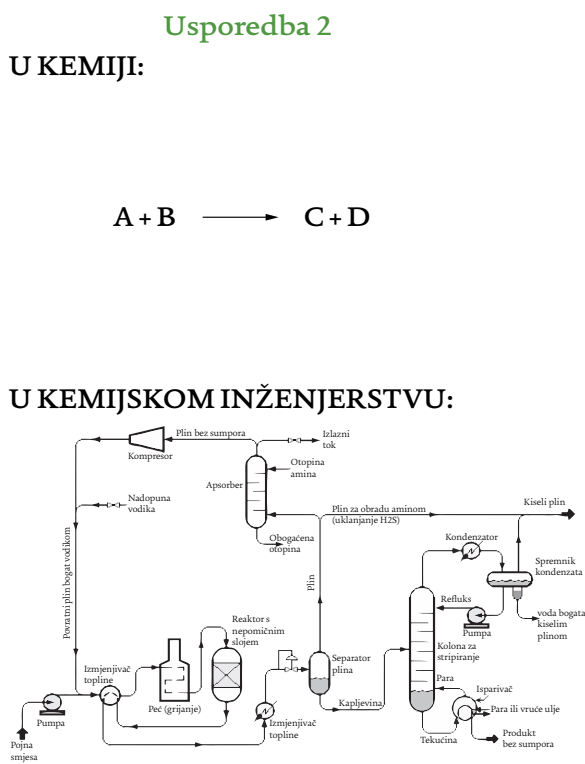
Usporedba 2

U KEMIJI:

$A + B \longrightarrow C + D$

U KEMIJSKOM INŽENJERSTVU:

Plin bez sumpora
Izlazni tok
Kompresor
Otopina amina
Apsorber
Nadopuna vodika
Plin za obradu aminom (uklanjanje H2S)
Kiseli plin
Obogaćena otopina
Povratni plin bogat vodikom
Kondenzator
Spremnik kondenzata
Plin
Refluks
voda bogata kiselim plinom
Pumpa
Reaktor s nepomičnim slojem
Kolona za stripiranje
Separator plina
Izmjenjivač topline
Para
Isparivač
Peć (grijanje)
Kapljevina
Para ili vruće ulje
Pumpa
Izmjenjivač topline
Tekućina
Produkt bez sumpora
Pojna smjesa